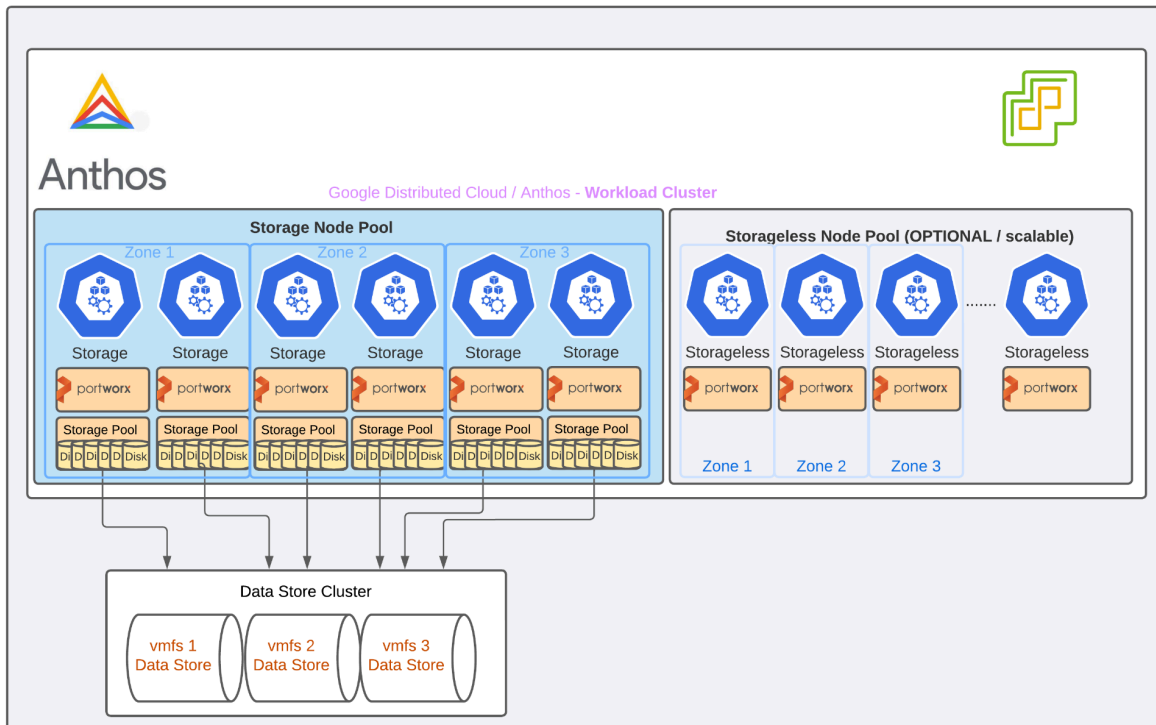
Anthos

Google Distributed Cloud / Anthos - Workload Cluster

Storage Node Pool

Zone 1

Zone 2

Zone 3

Storage

Storage

Storage

Storage

Storage

Storage

portworx

portworx

portworx

portworx

portworx

portworx

Storage Pool

Storage Pool

Storage Pool

Storage Pool

Storage Pool

Storage Pool

Di Di Di D D Disk

Di Di Di D D Disk

Di Di Di D D Disk

Di Di Di D D Disk

Di Di Di D D Disk

Di Di Di D D Disk

Storageless Node Pool (OPTIONAL / scalable)

Storageless

Storageless

Storageless

.......

Storageless

portworx

portworx

portworx

portworx

Zone 1

Zone 2

Zone 3

Data Store Cluster

vmfs 1 Data Store

vmfs 2 Data Store

vmfs 3 Data Store